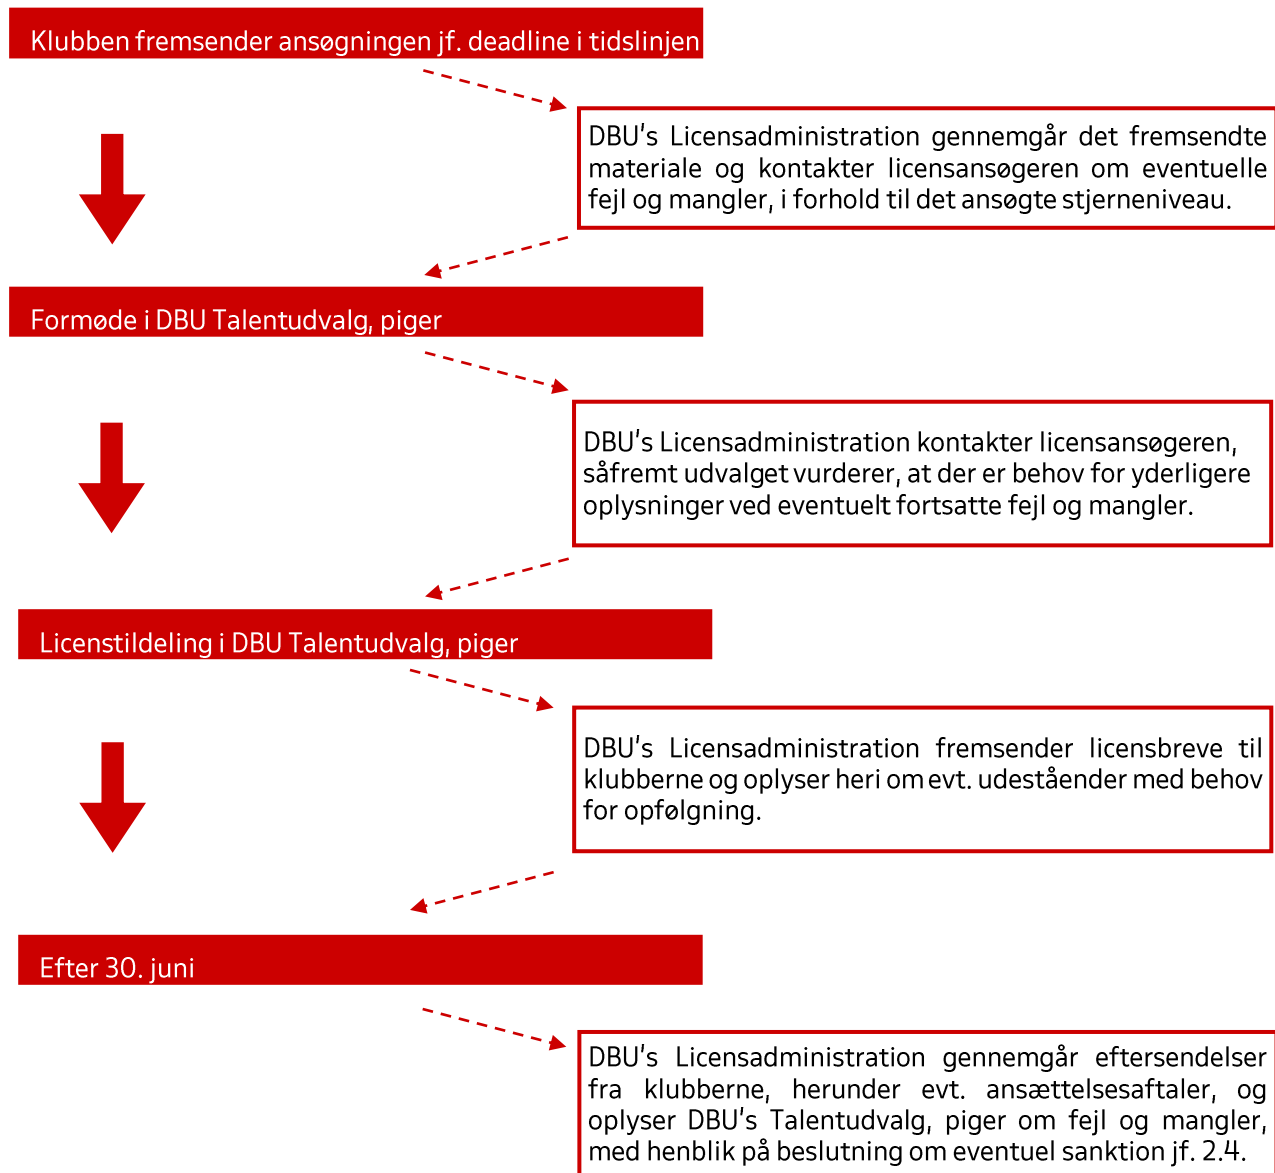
Klubben fremsender ansøgningen jf. deadline i tidslinjen

DBU's Licensadministration gennemgår det fremsendte materiale og kontakter licensansøgeren om eventuelle fejl og mangler, i forhold til det ansøgte stjerneniveau.

Formøde i DBU Talentudvalg, piger

DBU's Licensadministration kontakter licensansøgeren, såfremt udvalget vurderer, at der er behov for yderligere oplysninger ved eventuelt fortsatte fejl og mangler.

Licenstildeling i DBU Talentudvalg, piger

DBU's Licensadministration fremsender licensbreve til klubberne og oplyser heri om evt. udeståender med behov for opfølgning.

Efter 30. juni

DBU's Licensadministration gennemgår eftersendelser fra klubberne, herunder evt. ansættelsesaftaler, og oplyser DBU's Talentudvalg, piger om fejl og mangler, med henblik på beslutning om eventuel sanktion jf. 2.4.